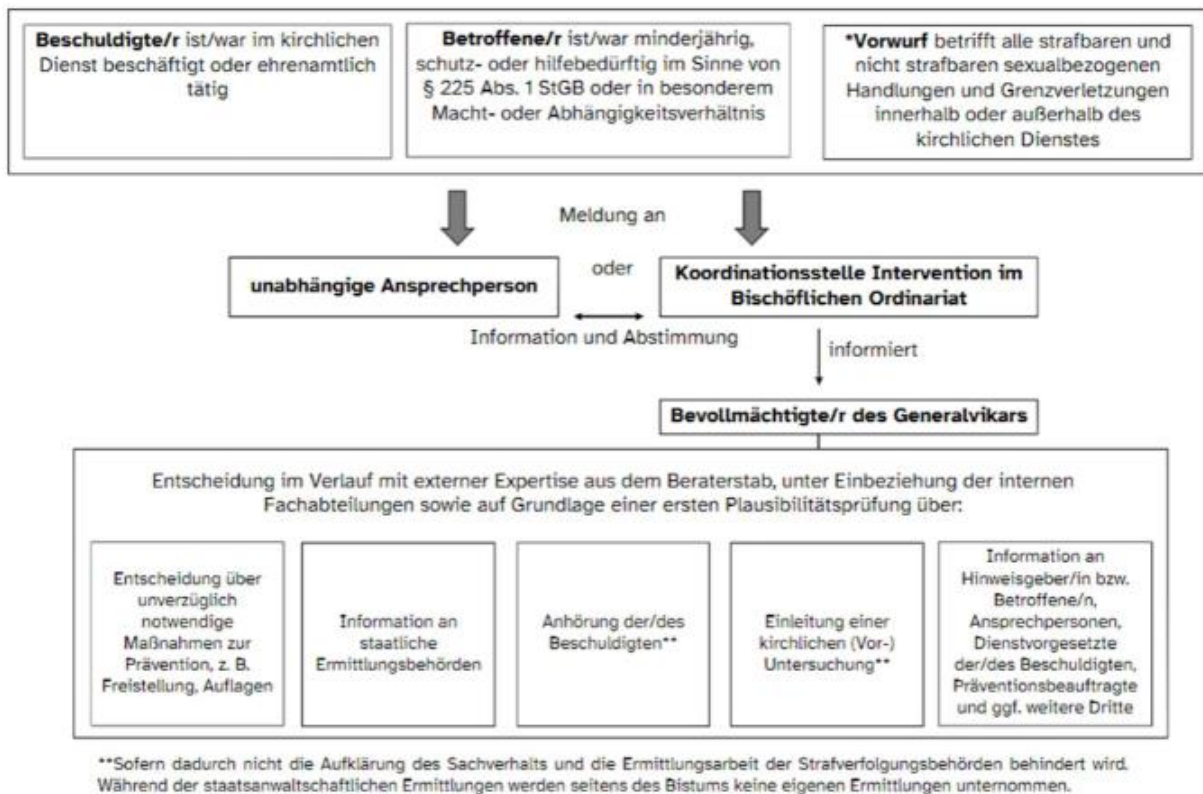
**Beschuldigte/r** ist/war im kirchlichen Dienst beschäftigt oder ehrenamtlich tätig

**Betroffene/r** ist/war minderjährig, schutz- oder hilfebedürftig im Sinne von § 225 Abs. 1 StGB oder in besonderem Macht- oder Abhängigkeitsverhältnis

***Vorwurf** betrifft alle strafbaren und nicht strafbaren sexualbezogenen Handlungen und Grenzverletzungen innerhalb oder außerhalb des kirchlichen Dienstes

Meldung an

**unabhängige Ansprechperson**

oder

**Koordinationsstelle Intervention im Bischöflichen Ordinariat**

Information und Abstimmung

informiert

**Bevollmächtigte/r des Generalvikars**

Entscheidung im Verlauf mit externer Expertise aus dem Beraterstab, unter Einbeziehung der internen Fachabteilungen sowie auf Grundlage einer ersten Plausibilitätsprüfung über:

Entscheidung über unverzüglich notwendige Maßnahmen zur Prävention, z. B. Freistellung, Auflagen

Information an staatliche Ermittlungsbehörden

Anhörung der/des Beschuldigten**

Einleitung einer kirchlichen (Vor-) Untersuchung**

Information an Hinweisgeber/in bzw. Betroffene/n, Ansprechpersonen, Dienstvorgesetzte der/des Beschuldigten, Präventionsbeauftragte und ggf. weitere Dritte

**Sofern dadurch nicht die Aufklärung des Sachverhalts und die Ermittlungsarbeit der Strafverfolgungsbehörden behindert wird. Während der staatsanwaltschaftlichen Ermittlungen werden seitens des Bistums keine eigenen Ermittlungen unternommen.